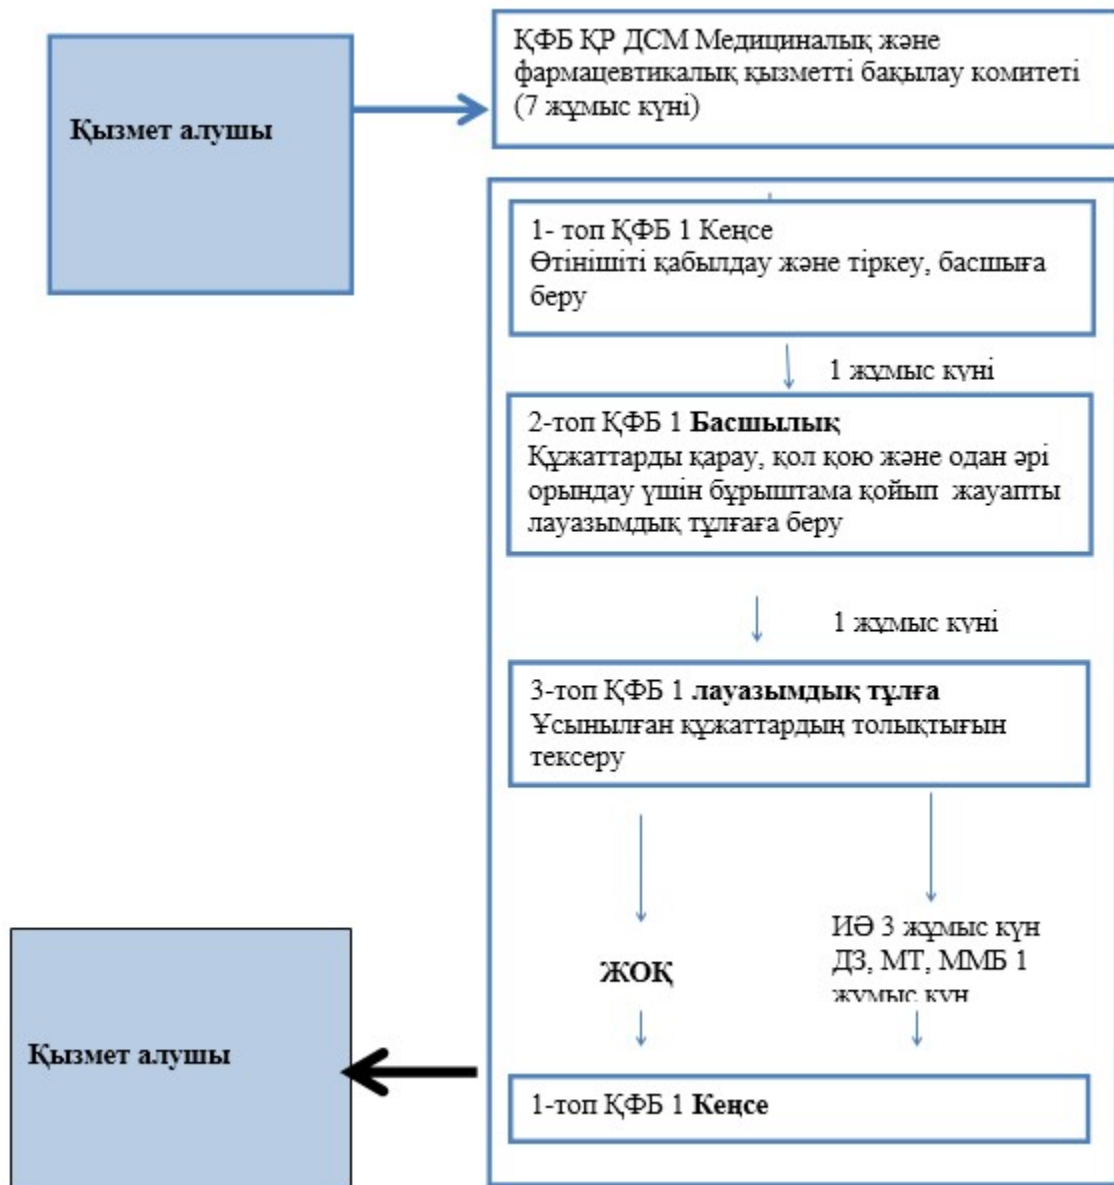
Қызмет алушы

ҚФБ ҚР ДСМ Медициналық және фармацевтикалық қызметті бақылау комитеті (7 жұмыс күні)

1- топ ҚФБ 1 Кеңсе
Өтінішіті қабылдау және тіркеу, басшыға беру

1 жұмыс күні

2-топ ҚФБ 1 **Басшылық**
Құжаттарды қарау, қол қою және одан әрі орындау үшін бұрыштама қойып жауапты лауазымдық тұлғаға беру

1 жұмыс күні

3-топ ҚФБ 1 **лауазымдық тұлға**
Ұсынылған құжаттардың толықтығын тексеру

ЖОҚ

ИӘ 3 жұмыс күн
ДЗ, МТ, ММБ 1 жұмыс күн

Қызмет алушы

1-топ ҚФБ 1 **Кеңсе**